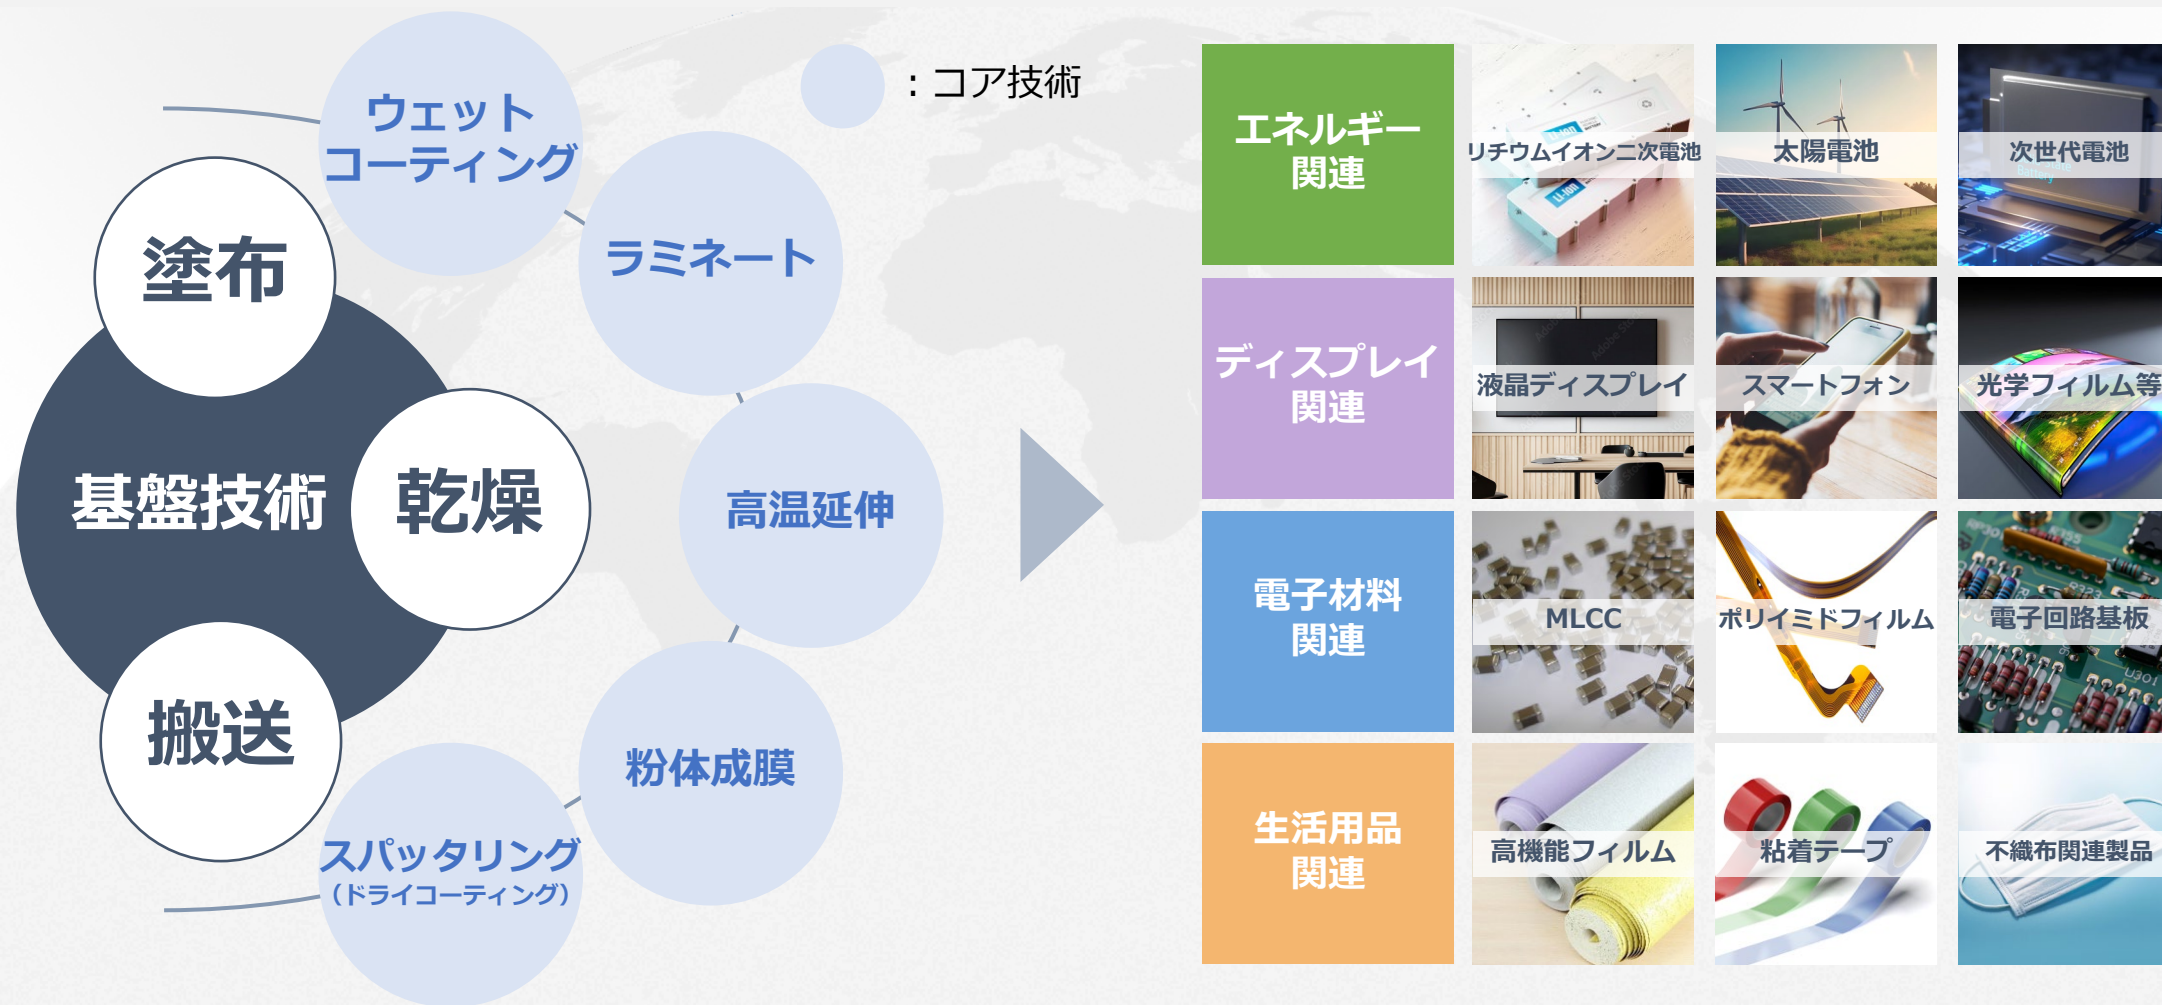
：コア技術

ウェット
コーティング

ラミネート

塗布

基盤技術

乾燥

高温延伸

搬送

粉体成膜

スパッタリング
（ドライコーティング）

エネルギー
関連

リチウムイオン二次電池

太陽電池

次世代電池

ディスプレイ
関連

液晶ディスプレイ

スマートフォン

光学フィルム等

電子材料
関連

MLCC

ポリイミドフィルム

電子回路基板

生活用品
関連

高機能フィルム

粘着テープ

不織布関連製品